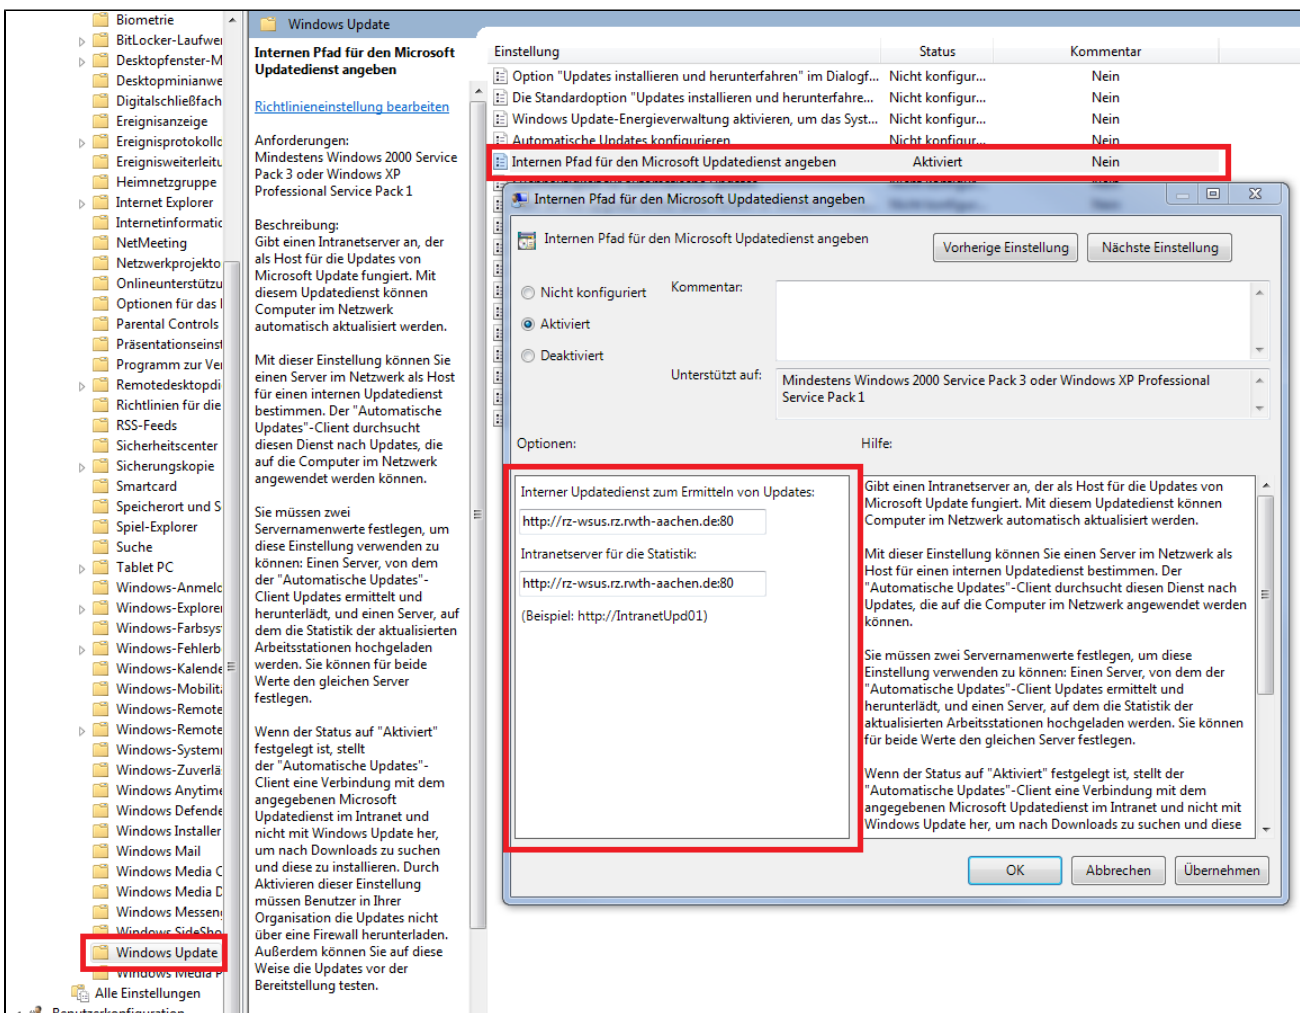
Biometrie
BitLocker-Laufwe
Desktopfenster-M
Desktopminianwe
Digitalschließfach
Ereignisanzeige
Ereignisprotokoll
Ereignisweiterleitu
Heimnetzgruppe
Internet Explorer
Internetinformatic
NetMeeting
Netzwerkprojekto
Onlineunterstützu
Optionen für das
Parental Controls
Präsentationseinst
Programm zur Ve
Remotedesktopdi
Richtlinien für die
RSS-Feeds
Sicherheitscenter
Sicherungskopie
Smartcard
Speicherort und S
Spiel-Explorer
Suche
Tablet PC
Windows-Anmeld
Windows-Explorer
Windows-Farbsys
Windows-Fehlerb
Windows-Kalende
Windows-Mobilit
Windows-Remote
Windows-Remote
Windows-System
Windows-Zuverlä
Windows Anytime
Windows Defende
Windows Installer
Windows Mail
Windows Media C
Windows Media D
Windows Messen
Windows SideSho
Windows Update
Windows Media P
Alle Einstellungen
Benutzerkonfiguration

Windows Update

Internen Pfad für den Microsoft Updatedienst angeben

Richtlinieneinstellung bearbeiten

Anforderungen:
Mindestens Windows 2000 Service Pack 3 oder Windows XP Professional Service Pack 1

Beschreibung:
Gibt einen Intranetserver an, der als Host für die Updates von Microsoft Update fungiert. Mit diesem Updatedienst können Computer im Netzwerk automatisch aktualisiert werden.

Mit dieser Einstellung können Sie einen Server im Netzwerk als Host für einen internen Updatedienst bestimmen. Der "Automatische Updates"-Client durchsucht diesen Dienst nach Updates, die auf die Computer im Netzwerk angewendet werden können.

Sie müssen zwei Servernamenwerte festlegen, um diese Einstellung verwenden zu können: Einen Server, von dem der "Automatische Updates"-Client Updates ermittelt und herunterlädt, und einen Server, auf dem die Statistik der aktualisierten Arbeitsstationen hochgeladen werden. Sie können für beide Werte den gleichen Server festlegen.

Wenn der Status auf "Aktiviert" festgelegt ist, stellt der "Automatische Updates"-Client eine Verbindung mit dem angegebenen Microsoft Updatedienst im Intranet und nicht mit Windows Update her, um nach Downloads zu suchen und diese zu installieren. Durch Aktivieren dieser Einstellung müssen Benutzer in Ihrer Organisation die Updates nicht über eine Firewall herunterladen. Außerdem können Sie auf diese Weise die Updates vor der Bereitstellung testen.

| Einstellung | Status | Kommentar |
|---|---|---|
| Option "Updates installieren und herunterfahren" im Dialogf... | Nicht konfigur... | Nein |
| Die Standardoption "Updates installieren und herunterfahre... | Nicht konfigur... | Nein |
| Windows Update-Energieverwaltung aktivieren, um das Syst... | Nicht konfigur... | Nein |
| Automatische Updates konfigurieren | Nicht konfigur... | Nein |
| Internen Pfad für den Microsoft Updatedienst angeben | Aktiviert | Nein |

Internen Pfad für den Microsoft Updatedienst angeben

Internen Pfad für den Microsoft Updatedienst angeben
Vorherige Einstellung
Nächste Einstellung

Nicht konfiguriert
Aktiviert
Deaktiviert
Kommentar:
Unterstützt auf:
Mindestens Windows 2000 Service Pack 3 oder Windows XP Professional Service Pack 1

Optionen:
Hilfe:

Interner Updatedienst zum Ermitteln von Updates:
http://rz-wsus.rz.rwth-aachen.de:80
Intranetserver für die Statistik:
http://rz-wsus.rz.rwth-aachen.de:80
(Beispiel: http://IntranetUpd01)

Gibt einen Intranetserver an, der als Host für die Updates von Microsoft Update fungiert. Mit diesem Updatedienst können Computer im Netzwerk automatisch aktualisiert werden.

Mit dieser Einstellung können Sie einen Server im Netzwerk als Host für einen internen Updatedienst bestimmen. Der "Automatische Updates"-Client durchsucht diesen Dienst nach Updates, die auf die Computer im Netzwerk angewendet werden können.

Sie müssen zwei Servernamenwerte festlegen, um diese Einstellung verwenden zu können: Einen Server, von dem der "Automatische Updates"-Client Updates ermittelt und herunterlädt, und einen Server, auf dem die Statistik der aktualisierten Arbeitsstationen hochgeladen werden. Sie können für beide Werte den gleichen Server festlegen.

Wenn der Status auf "Aktiviert" festgelegt ist, stellt der "Automatische Updates"-Client eine Verbindung mit dem angegebenen Microsoft Updatedienst im Intranet und nicht mit Windows Update her, um nach Downloads zu suchen und diese

OK
Abbrechen
Übernehmen